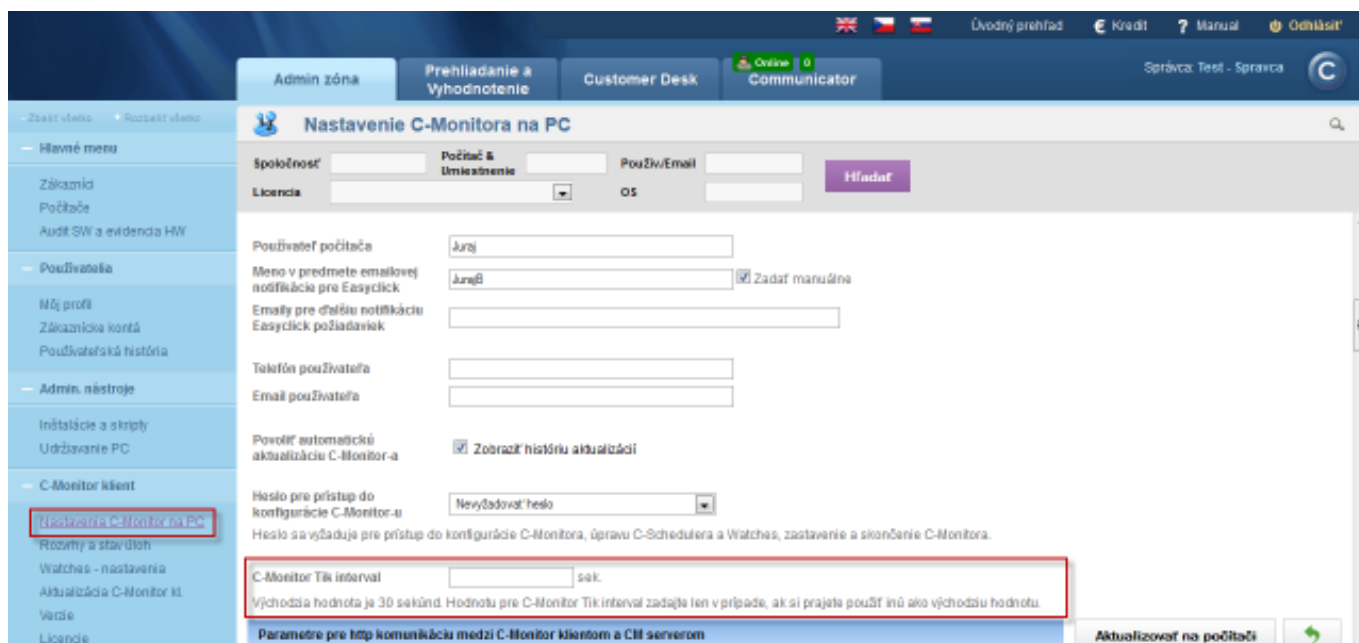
Úvodný prehľad € Kredit ? Manual Odhlásiť

Admin zóna
Prehliadanie a Vyhodnotenie
Customer Desk
Online 0 Communicator
Správca: Test - Spravca

- Zbaliť všetko + Rozbaliť všetko

Hlavné menu
Zákazníci
Počítače
Audit SW a evidencia HW

Používatelia
Môj profil
Zákaznícke kontá
Používateľská história

Admin. nástroje
Inštalácie a skripty
Udržiavanie PC

C-Monitor klient
Nastavenia C-Monitor na PC
Rozvrhy a stav úloh
Watches - nastavenia
Aktualizácia C-Monitor kl.
Verzie
Licencie

Nastavenie C-Monitora na PC

Spoločnosť
Počítač & Umiestnenie
Použív/Email
Hľadať
Licencia
OS

Používateľ počítača Juraj
Meno v predmete emailovej notifikácie pre Easyclick JurajB
Zadať manuálne
Emaily pre ďalšiu notifikáciu Easyclick požiadaviek

Telefón používateľa
Email používateľa

Povoliť automatickú aktualizáciu C-Monitor-a
Zobraziť históriu aktualizácií

Heslo pre prístup do konfigurácie C-Monitor-u
Nevyžadovať heslo
Heslo sa vyžaduje pre prístup do konfigurácie C-Monitora, úpravu C-Schedulera a Watches, zastavenie a skončenie C-Monitora.

C-Monitor Tik interval sek.
Východzia hodnota je 30 sekúnd. Hodnotu pre C-Monitor Tik interval zadajte len v prípade, ak si prajete použiť inú ako východziu hodnotu.

Parametre pre http komunikáciu medzi C-Monitor klientom a CM serverom
Aktualizovať na počítači